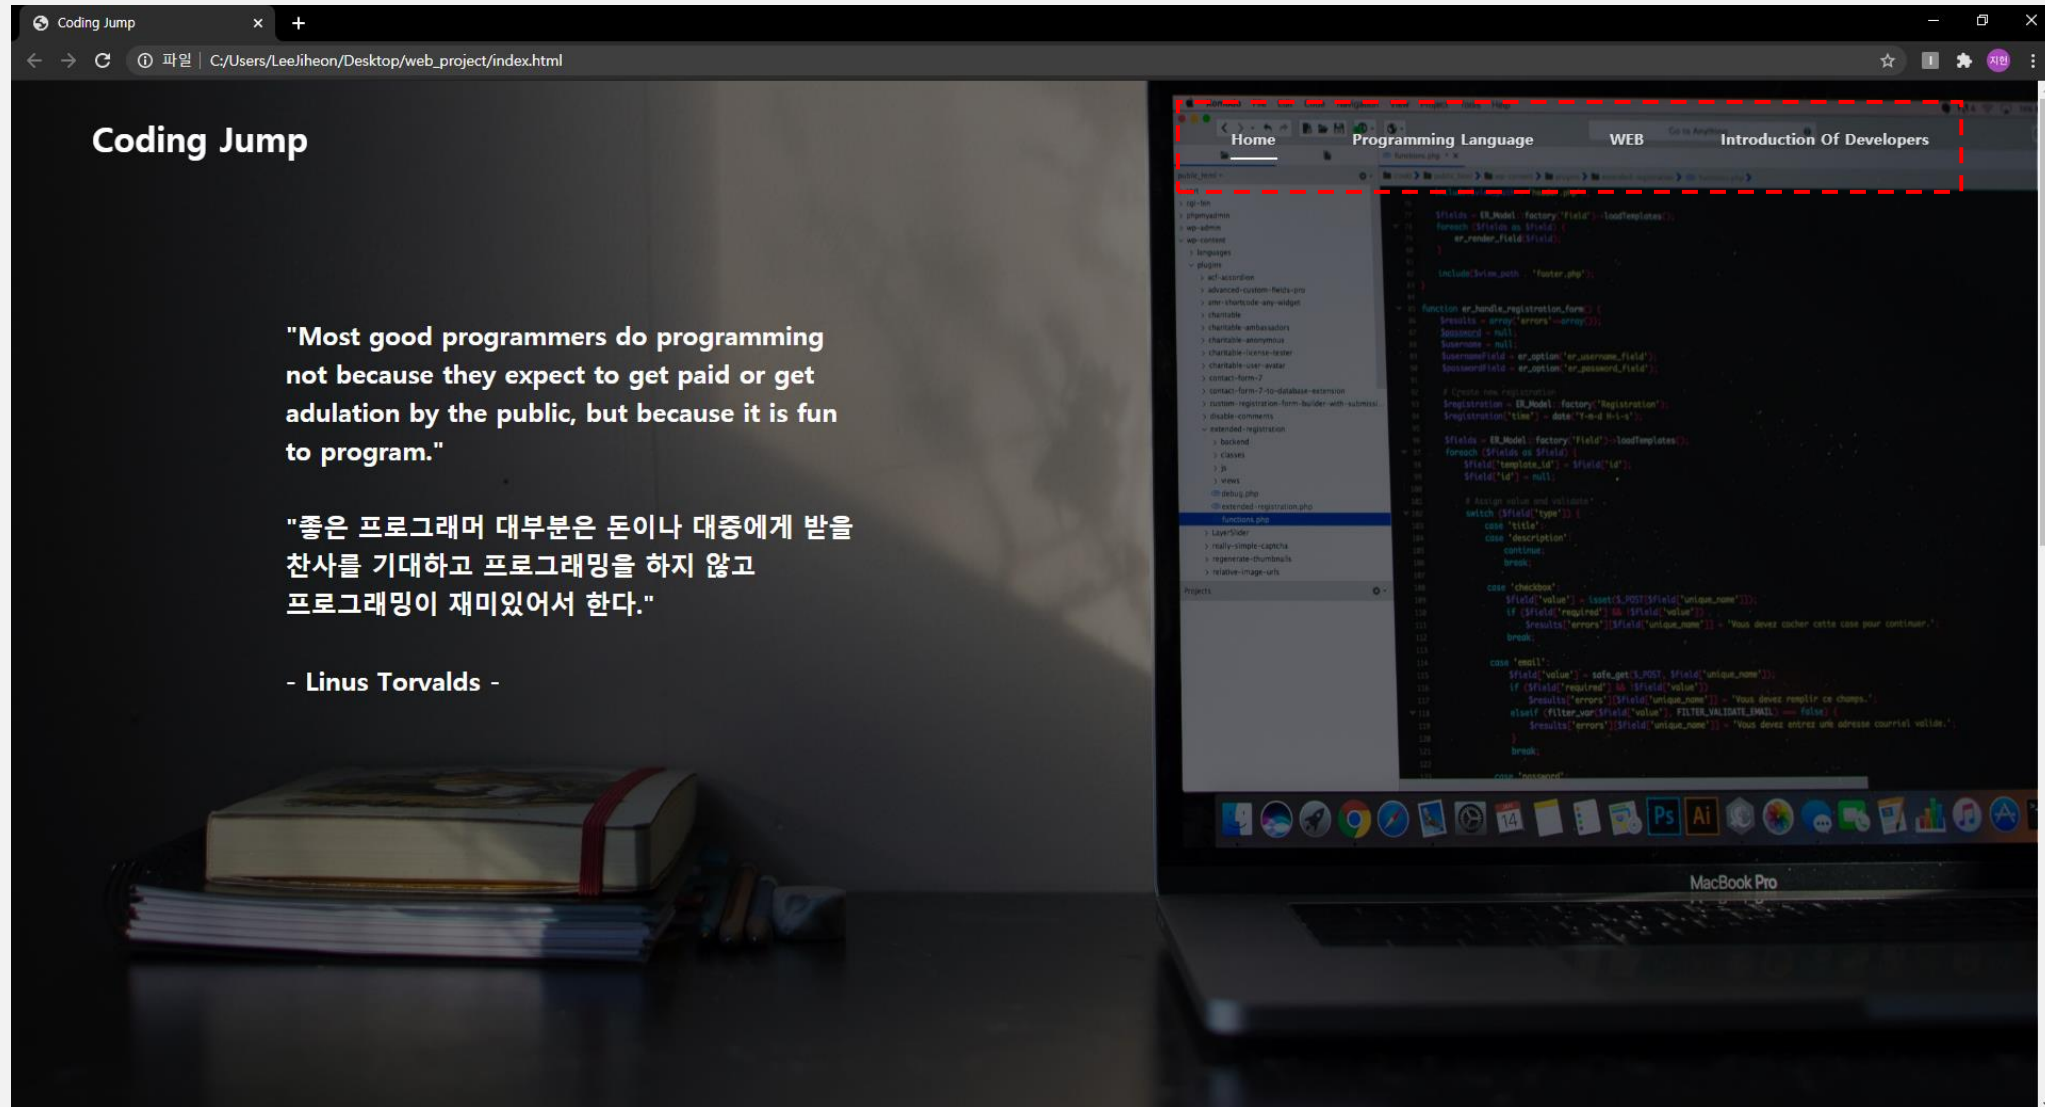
Coding Jump

파일 | C:/Users/LeeJiheon/Desktop/web_project/index.html

Coding Jump

Home Programming Language WEB Introduction Of Developers

"Most good programmers do programming not because they expect to get paid or get adulation by the public, but because it is fun to program."

"좋은 프로그래머 대부분은 돈이나 대중에게 받을 찬사를 기대하고 프로그래밍을 하지 않고 프로그래밍이 재미있어서 한다."

- Linus Torvalds -

MacBook Pro